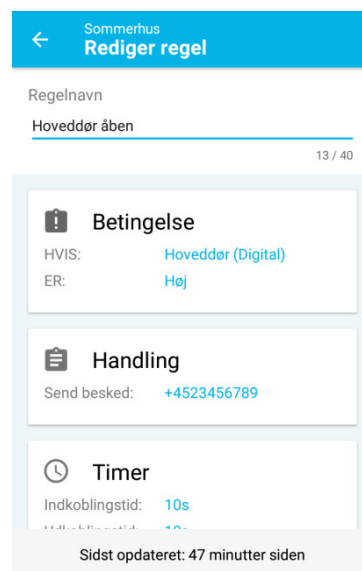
Sommerhus
Rediger regel

Regelnavn
Hoveddør åben
13 / 40

Betingelse
HVIS: Hoveddør (Digital)
ER: Høj

Handling
Send besked: +4523456789

Timer
Indkoblingstid: 10s
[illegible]

Sidst opdateret: 47 minutter siden